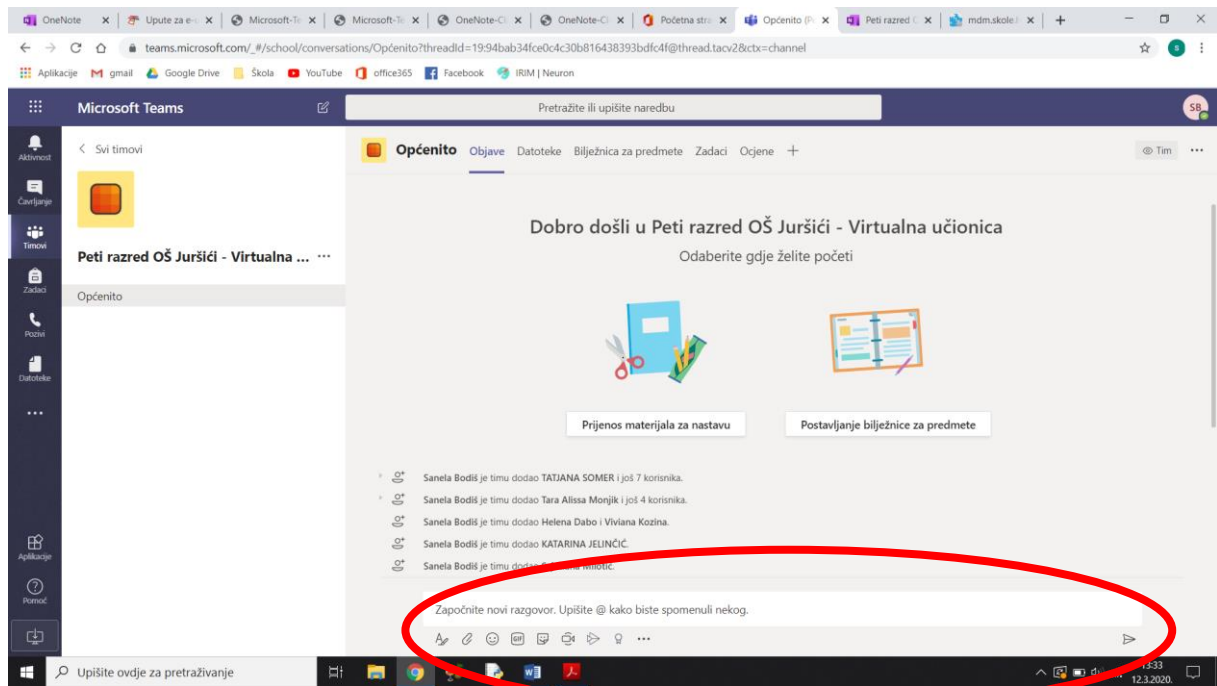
OneNote | Upute za e- | Microsoft-Te | Microsoft-Te | OneNote-Cl | OneNote-Cl | Početna stra | Općenito (P | Peti razred | mdm.skole.

teams.microsoft.com/_#/school/conversations/Općenito?threadId=19:94bab34fce0c4c30b816438393bdfc4f@thread.tacv2&ctx=channel

Aplikacije gmail Google Drive Škola YouTube office365 Facebook IRIM | Neuron

Microsoft Teams

Pretražite ili upišite naredbu

SB

Aktivnost
Čavrljanje
Timovi
Zadaci
Pozivi
Datoteke
...
Aplikacije
Pomoć

< Svi timovi

Peti razred OŠ Juršići - Virtualna ... ···

Općenito

Općenito Objave Datoteke Bilježnica za predmete Zadaci Ocjene +

Tim ···

Dobro došli u Peti razred OŠ Juršići - Virtualna učionica

Odaberite gdje želite početi

Prijenos materijala za nastavu

Postavljanje bilježnice za predmete

Sanela Bodiš je timu dodao TATJANA SOMER i još 7 korisnika.

Sanela Bodiš je timu dodao Tara Alissa Monjik i još 4 korisnika.

Sanela Bodiš je timu dodao Helena Dabo i Viviana Kozina.

Sanela Bodiš je timu dodao KATARINA JELINČIĆ.

Sanela Bodiš je timu dodao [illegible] Milotić.

Započnite novi razgovor. Upišite @ kako biste spomenuli nekog.

Upišite ovdje za pretraživanje

13:33
12.3.2020.